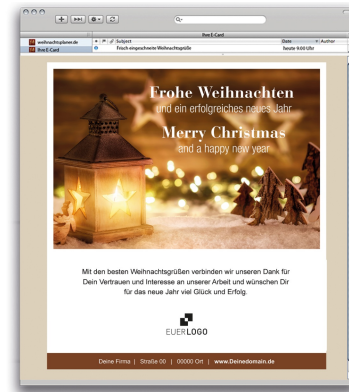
Q

Ihre E-Card

weihnachtsplaner.de
Ihre E-Card

Subject
Frisch eingeschneite Weihnachtsgrüße

Date
heute 9:00 Uhr

Author

Frohe Weihnachten
und ein erfolgreiches neues Jahr

Merry Christmas
and a happy new year

Mit den besten Weihnachtsgrüßen verbinden wir unseren Dank für Dein Vertrauen und Interesse an unserer Arbeit und wünschen Dir für das neue Jahr viel Glück und Erfolg.

EUERLOGO

Deine Firma | Straße 00 | 00000 Ort | www.Deinedomain.de